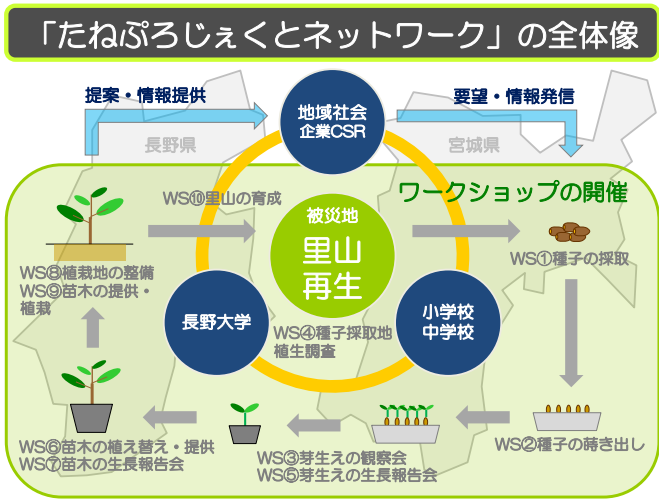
「たねぷろじぇくとネットワーク」の全体像

提案・情報提供

地域社会
企業CSR

要望・情報発信

長野県

宮城県

ワークショップの開催

WS⑩里山の育成

被災地
里山
再生

WS①種子の採取

WS⑧植栽地の整備
WS⑨苗木の提供・植栽

長野大学

WS④種子採取地
植生調査

小学校
中学校

WS⑥苗木の植え替え・提供
WS⑦苗木の生長報告会

WS③芽生えの観察会
WS⑤芽生えの生長報告会

WS②種子の蒔き出し